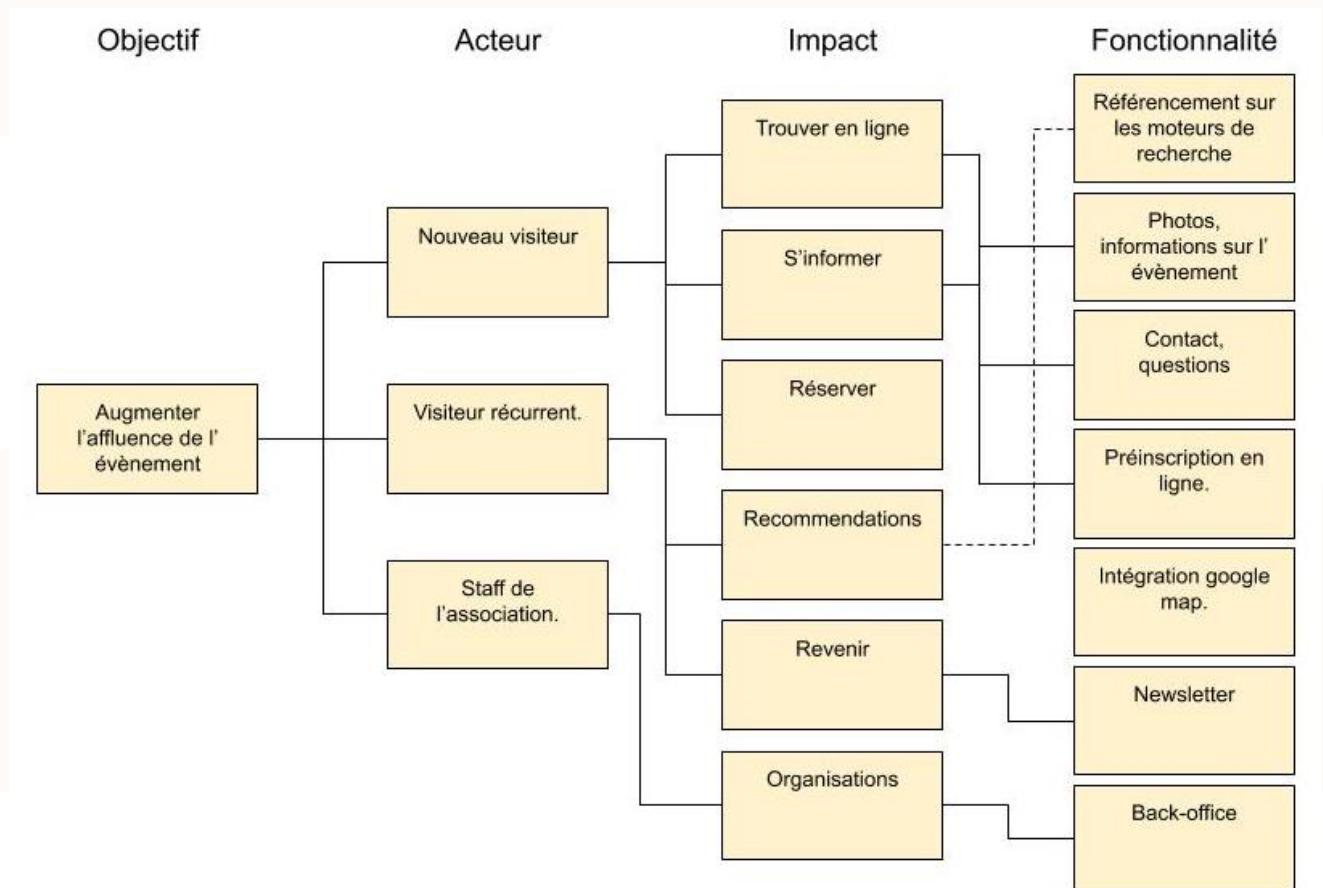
Objectif

Acteur

Impact

Fonctionnalité

Augmenter l'affluence de l' évènement

Nouveau visiteur

Visiteur récurrent.

Staff de l'association.

Trouver en ligne

S'informer

Réserver

Recommendations

Revenir

Organisations

Référencement sur les moteurs de recherche

Photos, informations sur l' évènement

Contact, questions

Préinscription en ligne.

Intégration google map.

Newsletter

Back-office